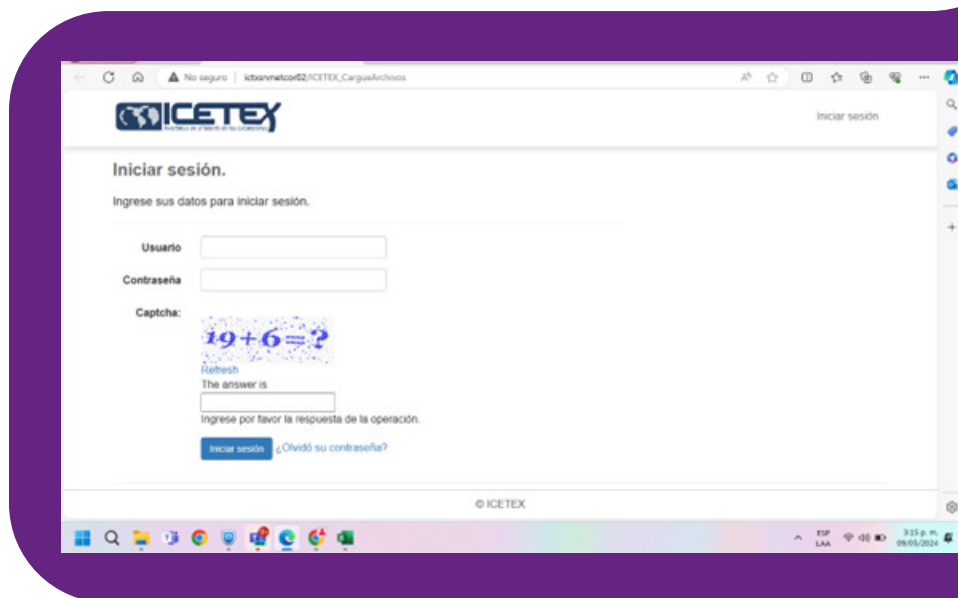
No seguro | ictxsrvnetcor02/ICETEX_CargueArchivos

ICETEX

Iniciar sesión

Iniciar sesión.

Ingrese sus datos para iniciar sesión.

Usuario

Contraseña

Captcha:

19+6=?

Refresh

The answer is

Ingrese por favor la respuesta de la operación.

Iniciar sesión ¿Olvidó su contraseña?

© ICETEX

ESP LAA

3:15 p. m. 09/05/2024